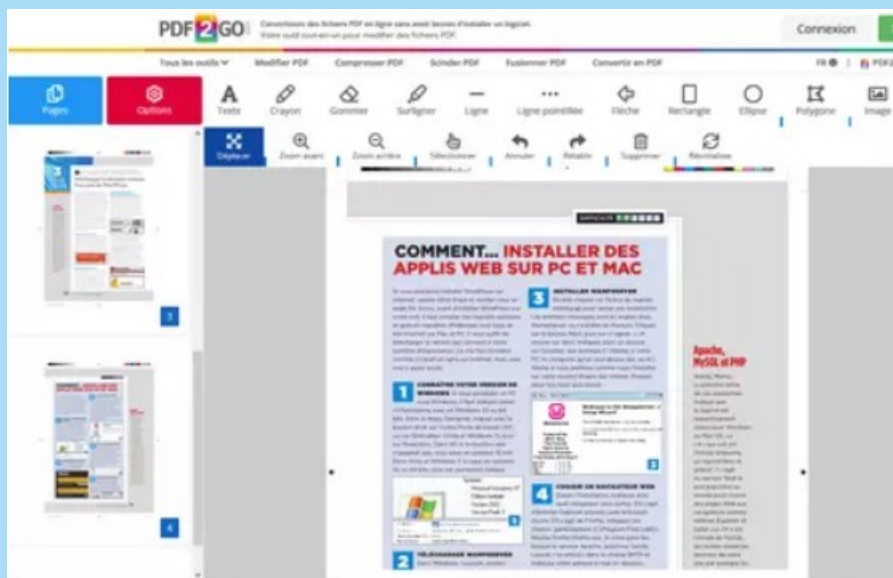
PDF2GO Convertissez des fichiers PDF en ligne sans avoir besoin d'installer un logiciel. Votre outil tout-en-un pour modifier des fichiers PDF.

Connexion

Tous les outils Modifier PDF Compresser PDF Scinder PDF Fusionner PDF Convertir en PDF

FR

Pages Options

Texte Crayon Gommer Surligner Ligne Ligne pointillée Flèche Rectangle Ellipse Polygone Image

Déplacer Zoom avant Zoom arrière Sélectionner Annuler Rétablir Supprimer Réinitialiser

3

4

COMMENT... INSTALLER DES APPLIS WEB SUR PC ET MAC

1

2

3

4

Apache, MySQL et PHP